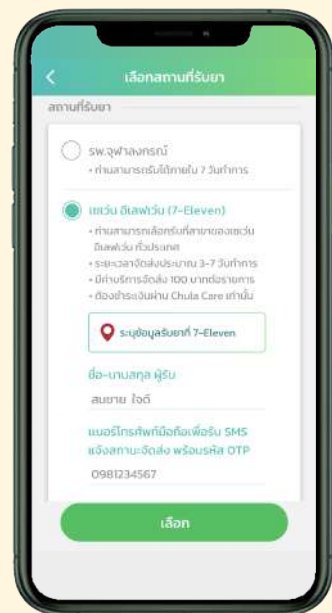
<

เลือกสถานที่รับยา

สถานที่รับยา

รพ.จุฬาลงกรณ์
• ท่านสามารถรับได้ภายใน 7 วันทำการ

เซเว่น อีเลฟเว่น (7-Eleven)
• ท่านสามารถเลือกรับที่สาขาของเซเว่น อีเลฟเว่น ทั่วประเทศ
• ระยะเวลาจัดส่งประมาณ 3-7 วันทำการ
• มีค่าบริการจัดส่ง 100 บาทต่อรายการ
• ต้องชำระเงินผ่าน Chula Care เท่านั้น

ระบุข้อมูลรับยาที่ 7-Eleven

ชื่อ-นามสกุล ผู้รับ

สมชาย ใจดี

เบอร์โทรศัพท์มือถือเพื่อรับ SMS แจ้งสถานะจัดส่ง พร้อมรหัส OTP

0981234567

เลือก